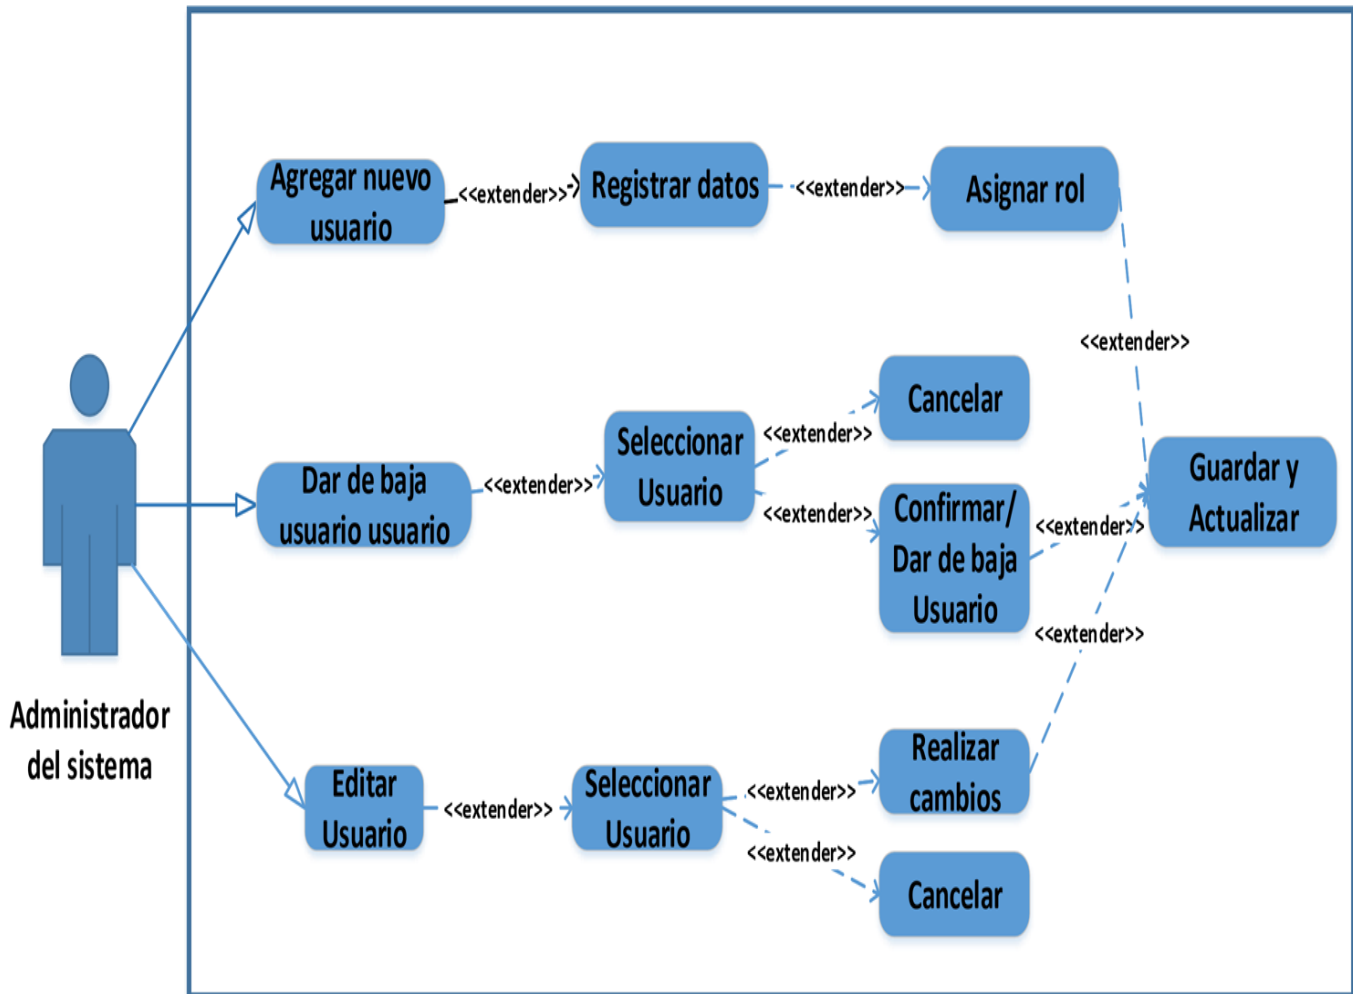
Agregar nuevo usuario
<<extender>>
Registrar datos
<<extender>>
Asignar rol
<<extender>>
Cancelar
Seleccionar Usuario
<<extender>>
Dar de baja usuario usuario
<<extender>>
<<extender>>
Confirmar/ Dar de baja Usuario
<<extender>>
Guardar y Actualizar
<<extender>>
Administrador del sistema
Realizar cambios
Editar Usuario
<<extender>>
Seleccionar Usuario
<<extender>>
<<extender>>
Cancelar